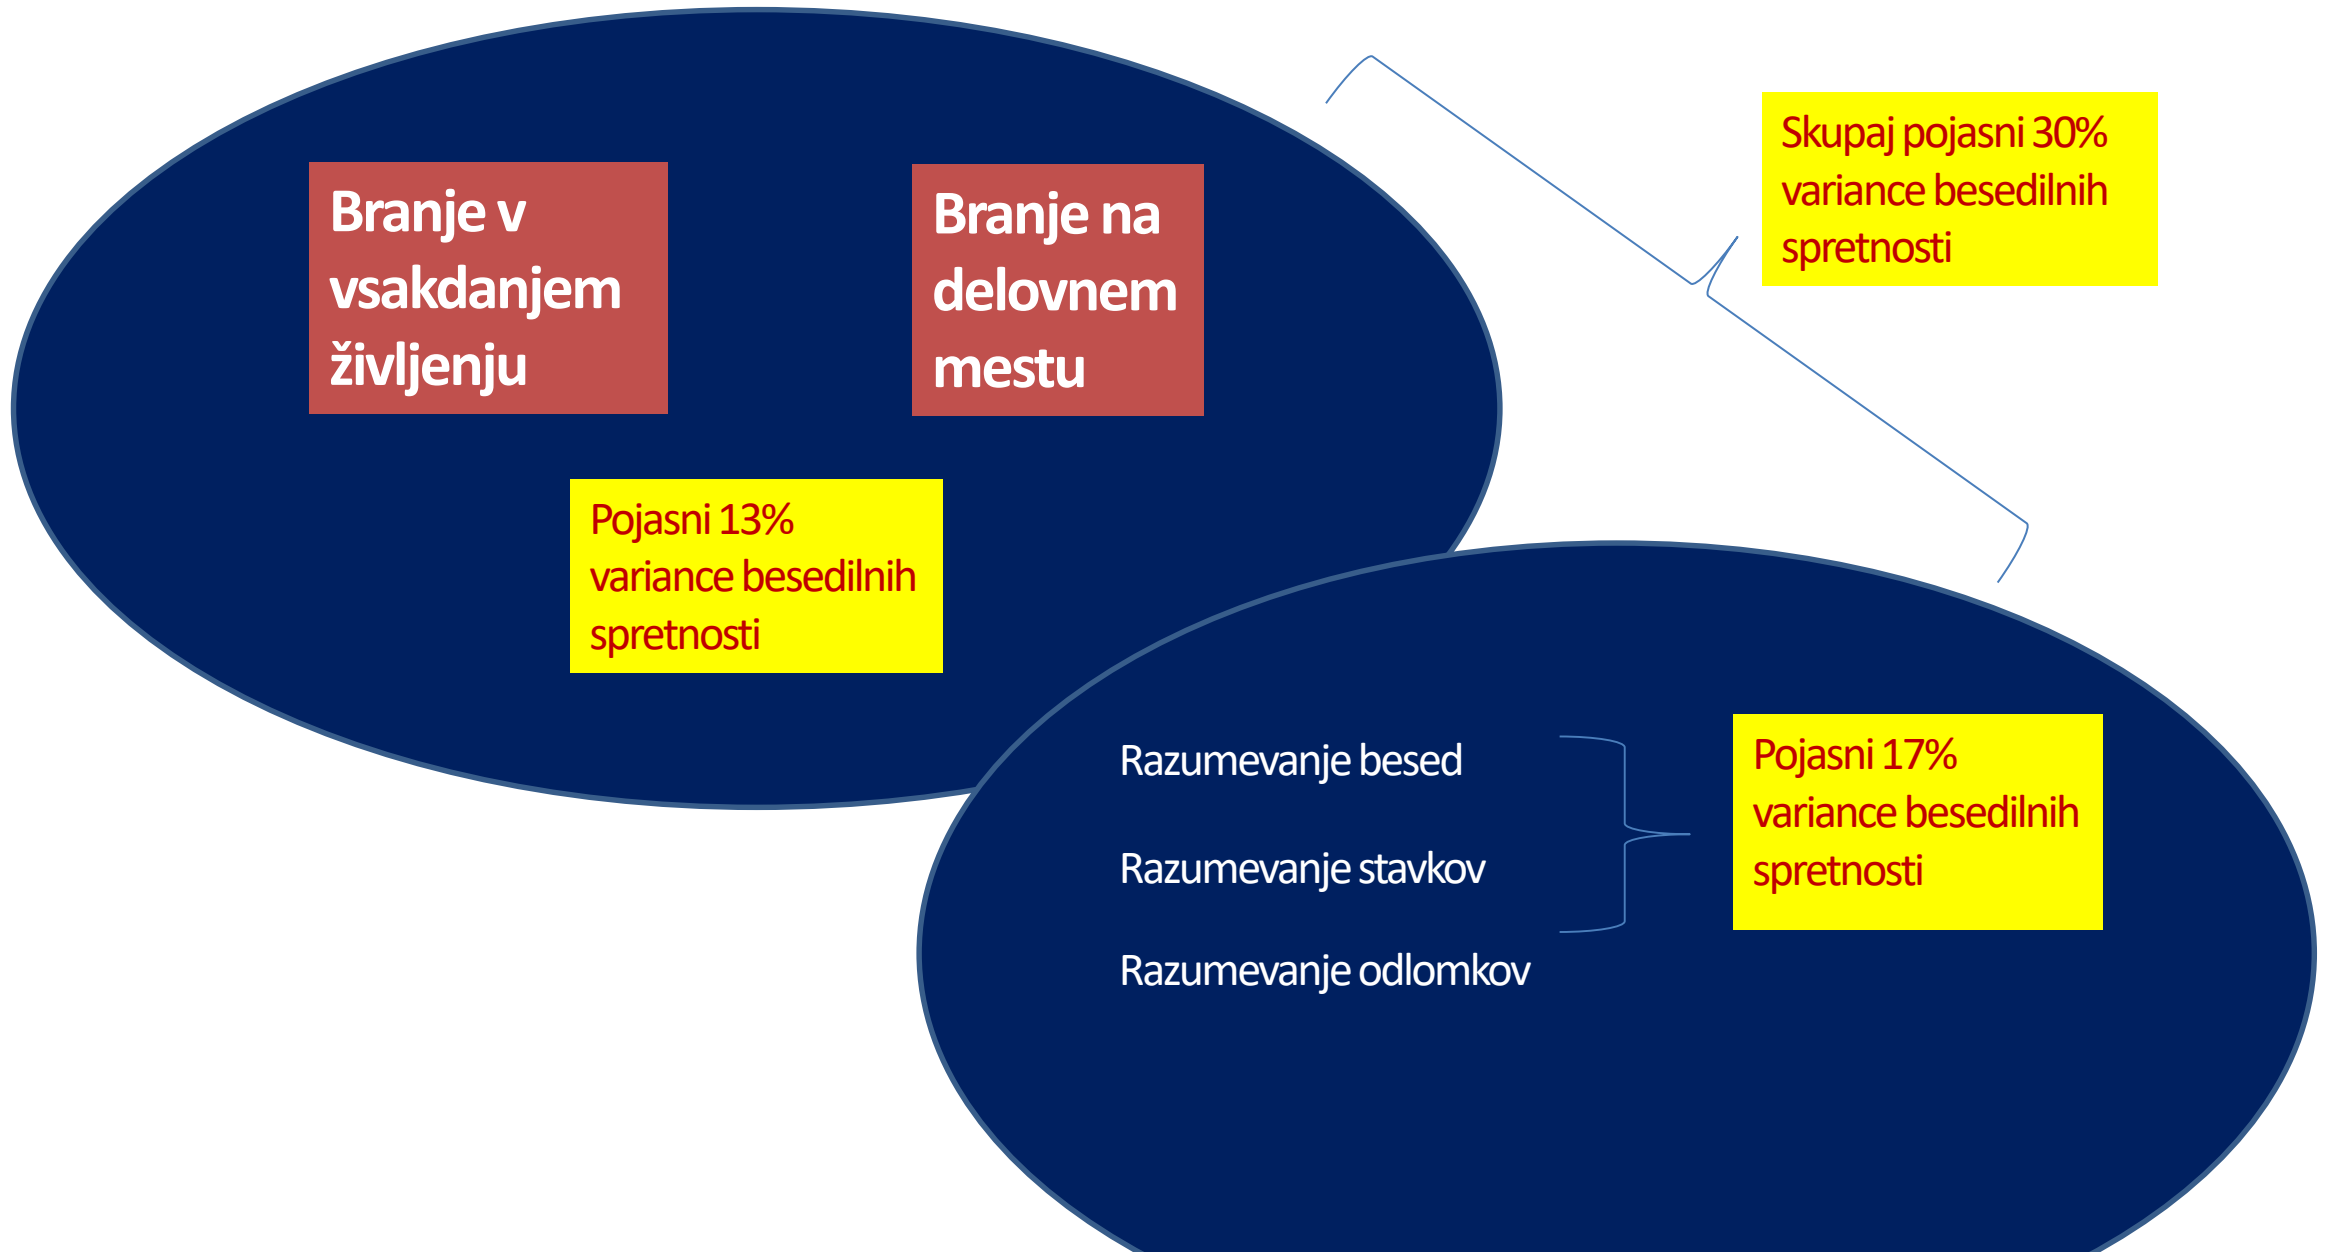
Branje v vsakdanjem življenju

Branje na delovnem mestu

Pojasni 13% variance besedilnih spretnosti

Skupaj pojasni 30% variance besedilnih spretnosti

Razumevanje besed

Razumevanje stavkov

Razumevanje odlomkov

Pojasni 17% variance besedilnih spretnosti